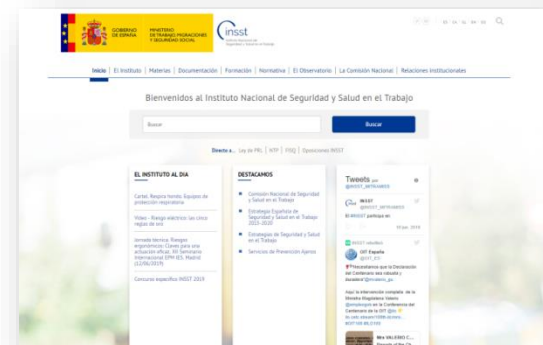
GOBIERNO DE ESPAÑA | MINISTERIO DE TRABAJO, MIGRACIONES Y SEGURIDAD SOCIAL

insst
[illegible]

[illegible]

Inicio | El Instituto | Materias | Documentación | Formación | Normativa | El Observatorio | La Comisión Nacional | Relaciones institucionales

Bienvenidos al Instituto Nacional de Seguridad y Salud en el Trabajo

Buscar
Buscar

Directo a... Ley de PRL | NTP | FISQ | Operaciones INSST

EL INSTITUTO AL DIA

Cartel. Respira hondo: Equipos de protección respiratoria

Vídeo - Riesgo eléctrico: las cinco reglas de oro

Jornada técnica: Riesgos ergonómicos: Claves para una actuación eficaz. XV Seminario Internacional EPM IES. Madrid (12/06/2019)

Concurso específico INSST 2019

DESTACAMOS

Comisión Nacional de Seguridad y Salud en el Trabajo

Estrategia Española de Seguridad y Salud en el Trabajo 2015-2020

Estrategias de Seguridad y Salud en el Trabajo

Servicios de Prevención Ajenos

Tweets por @INSST_INTRABAJO

INSST
@INSST_INTRABAJO

El #INSST participa en

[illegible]

INSST retwitteó

OIT España
@OIT_ES

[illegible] Declaración del Centenario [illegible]

Aquí la intervención completa de la Ministra Magdalena Valerio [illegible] en la Conferencia del Centenario de la OIT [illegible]

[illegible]